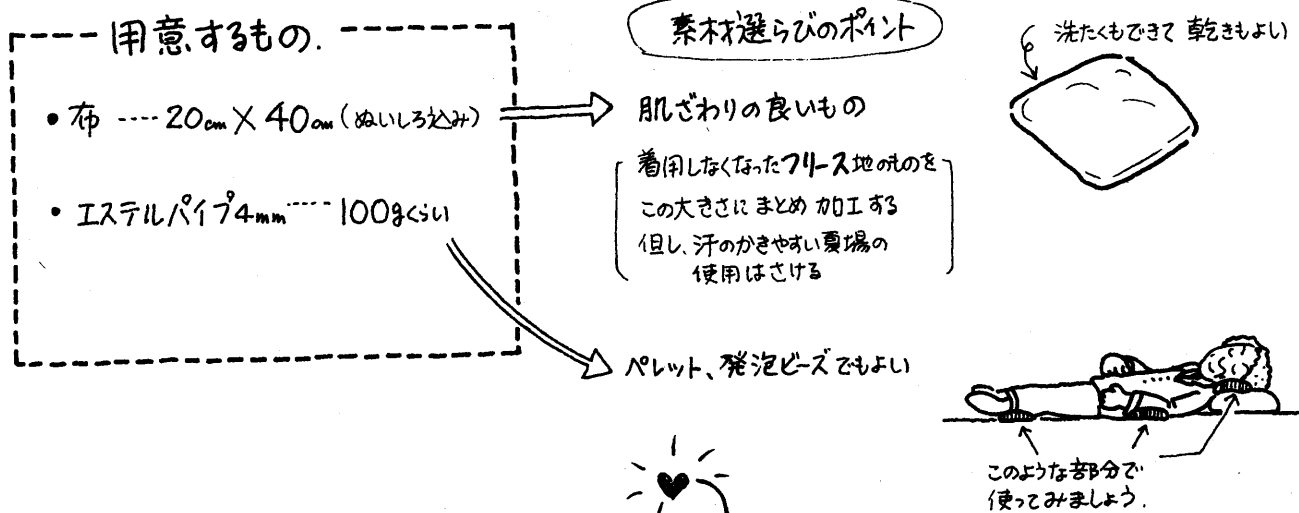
用意するもの.

• 布 ---- 20cm × 40cm (ぬいしろ込み)

• エステルパイプ4mm ---- 100gくらい

素材選らびのポイント

肌ざわりの良いもの

着用しなくなったフリース地のものを
この大きさに まとめ 加工する
但し、汗のかきやすい夏場の
使用はさける

ペレット、発泡ビーズでもよい

洗たくもできて 乾きもよい

このような部分で
使ってみましょう.